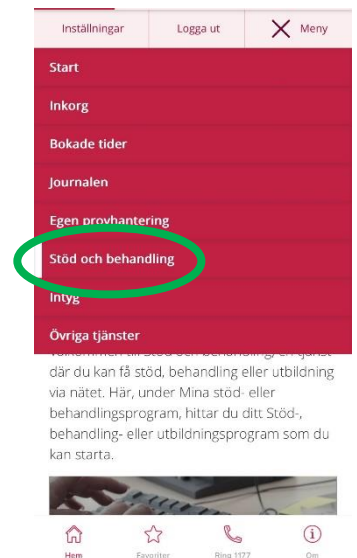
Inställningar
Logga ut
Meny

Start
Inkorg
Bokade tider
Journalen
Egen provhantering
Stöd och behandling
Intyg
Övriga tjänster

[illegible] där du kan få stöd, behandling eller utbildning via nätet. Här, under Mina stöd- eller behandlingsprogram, hittar du ditt Stöd-, behandling- eller utbildningsprogram som du kan starta.

Hem
Favoriter
Ring 1177
Om